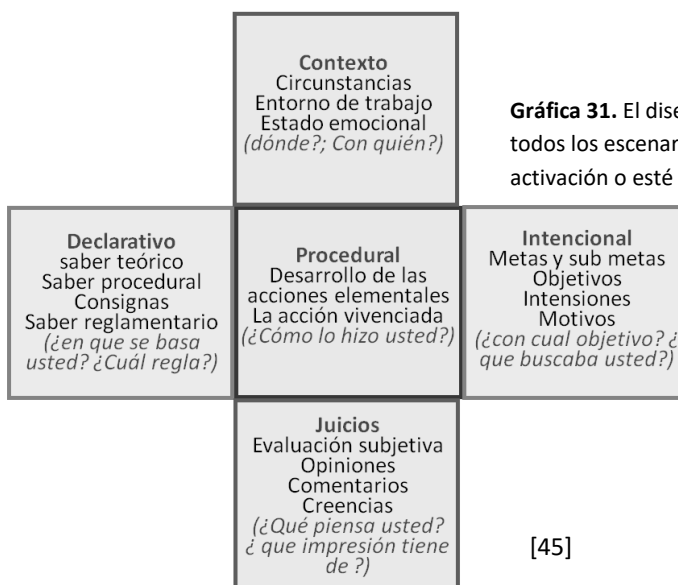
Contexto
Circunstancias
Entorno de trabajo
Estado emocional
(dónde?; Con quién?)

**Gráfica 31.** El dise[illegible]
todos los escenar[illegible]
activación o esté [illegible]

Declarativo
saber teórico
Saber procedural
Consignas
Saber reglamentario
(¿en que se basa usted? ¿Cuál regla?)

Procedural
Desarrollo de las acciones elementales
La acción vivenciada
(¿Cómo lo hizo usted?)

Intencional
Metas y sub metas
Objetivos
Intensiones
Motivos
(¿con cual objetivo? ¿ que buscaba usted?)

Juicios
Evaluación subjetiva
Opiniones
Comentarios
Creencias
(¿Qué piensa usted? ¿ que impresión tiene de ?)

[45]